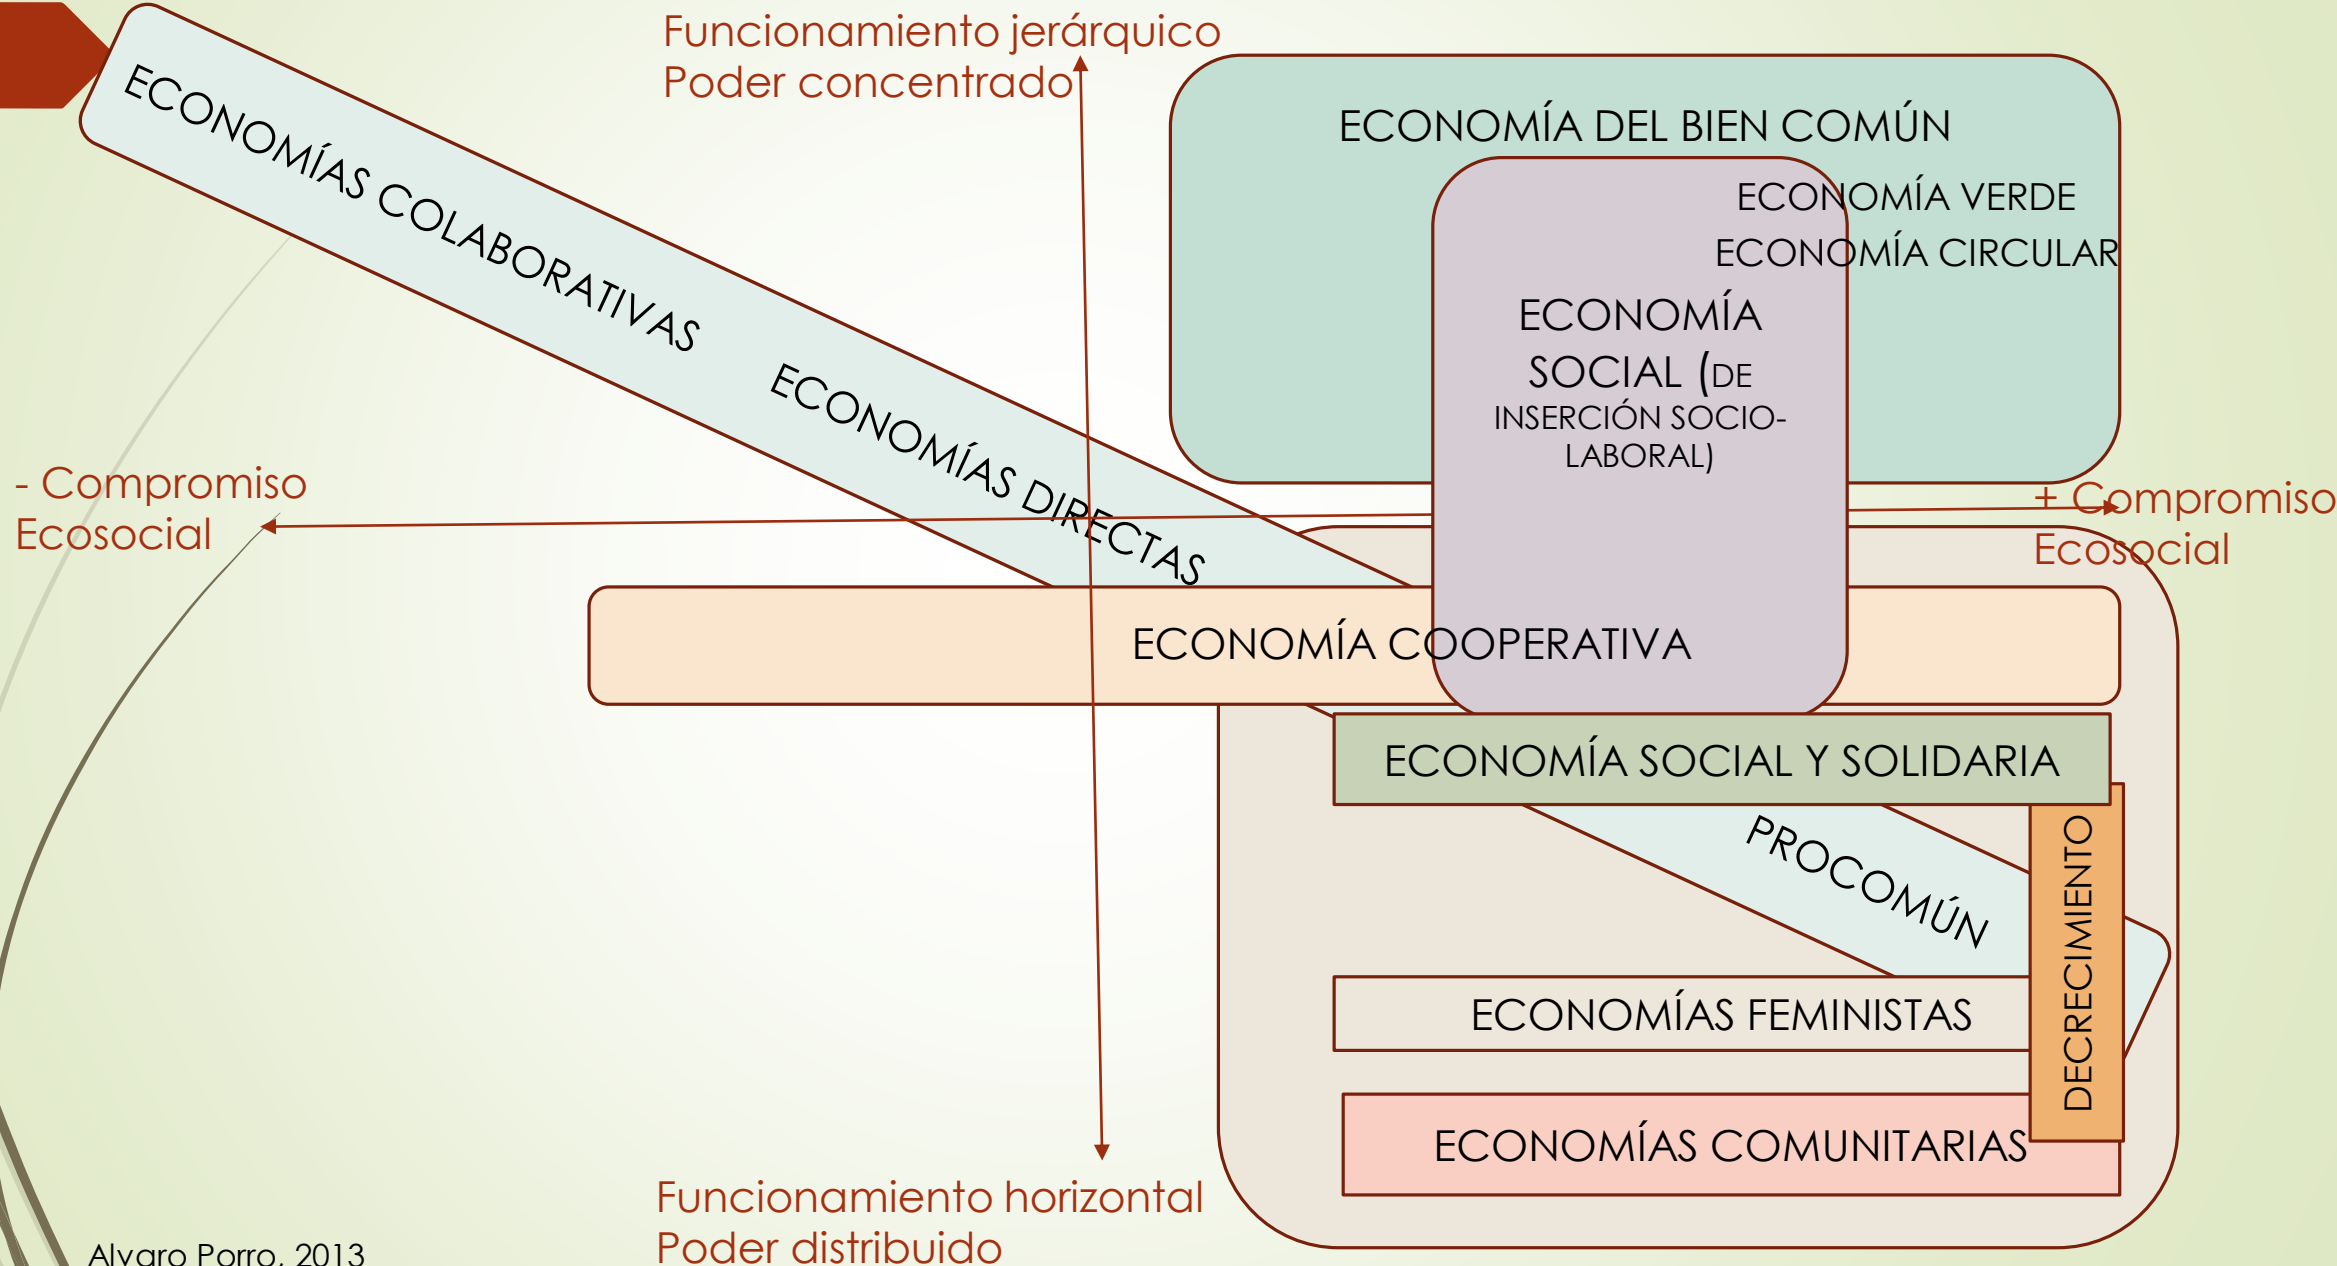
Funcionamiento jerárquico
Poder concentrado

ECONOMÍAS COLABORATIVAS

ECONOMÍAS DIRECTAS

ECONOMÍA DEL BIEN COMÚN

ECONOMÍA VERDE

ECONOMÍA CIRCULAR

ECONOMÍA SOCIAL (DE INSERCIÓN SOCIO-LABORAL)

- Compromiso Ecosocial

+ Compromiso Ecosocial

ECONOMÍA COOPERATIVA

ECONOMÍA SOCIAL Y SOLIDARIA

PROCOMÚN

DECRECIMIENTO

ECONOMÍAS FEMINISTAS

ECONOMÍAS COMUNITARIAS

Funcionamiento horizontal
Poder distribuido

Alvaro Porro, 2013